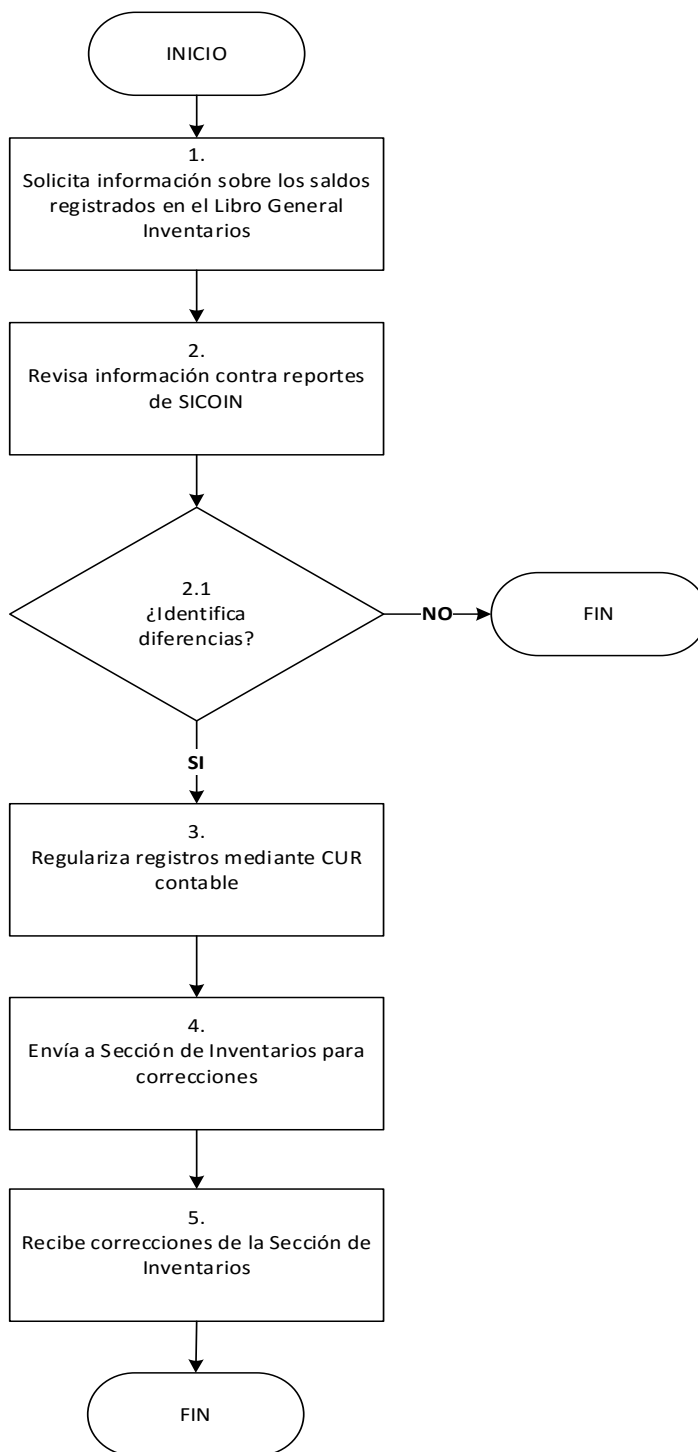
INICIO

1.
Solicita información sobre los saldos registrados en el Libro General Inventarios

2.
Revisa información contra reportes de SICOIN

2.1
¿Identifica diferencias?

NO

FIN

SI

3.
Regulariza registros mediante CUR contable

4.
Envía a Sección de Inventarios para correcciones

5.
Recibe correcciones de la Sección de Inventarios

FIN